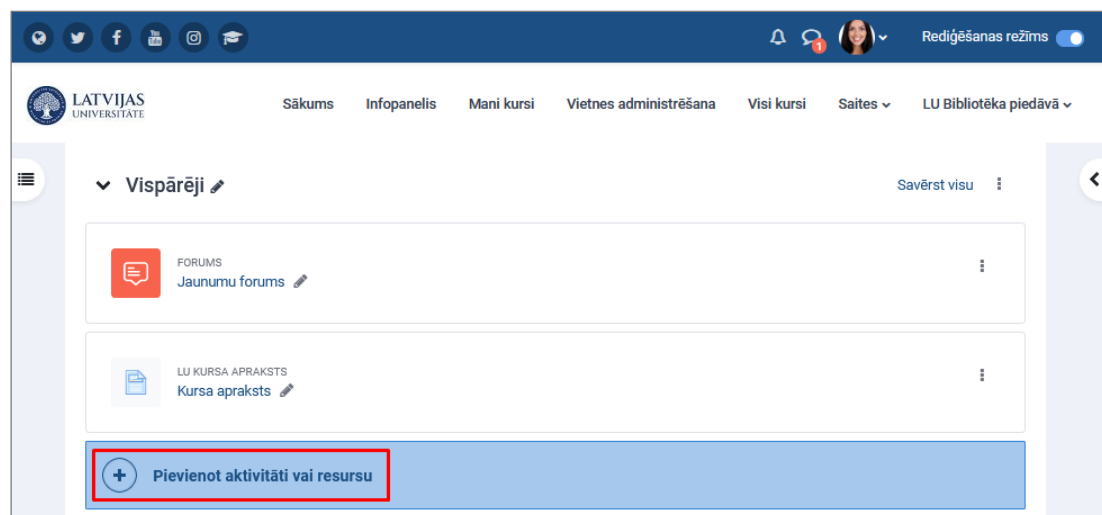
1

Rediģēšanas režīms

LATVIJAS UNIVERSITĀTE

Sākums Infopanelis Mani kursi Vietnes administrēšana Visi kursi Saites LU Bibliotēka piedāvā

Vispārēji

Savērst visu

FORUMS
Jaunumu forums

LU KURSA APRAKSTS
Kursa apraksts

Pievienot aktivitāti vai resursu